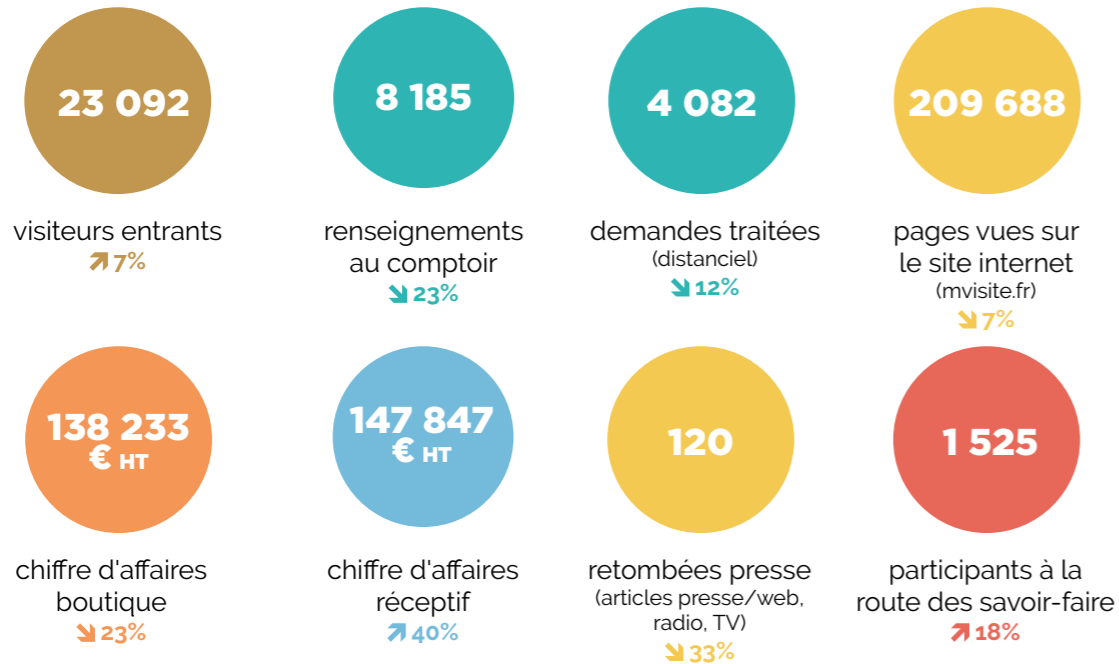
23 092

visiteurs entrants
↗ 7%

8 185

renseignements au comptoir
↘ 23%

4 082

demandes traitées
(distanciel)
↘ 12%

209 688

pages vues sur le site internet
(mvisite.fr)
↘ 7%

138 233 € HT

chiffre d'affaires boutique
↘ 23%

147 847 € HT

chiffre d'affaires réceptif
↗ 40%

120

retombées presse
(articles presse/web, radio, TV)
↘ 33%

1 525

participants à la route des savoir-faire
↗ 18%